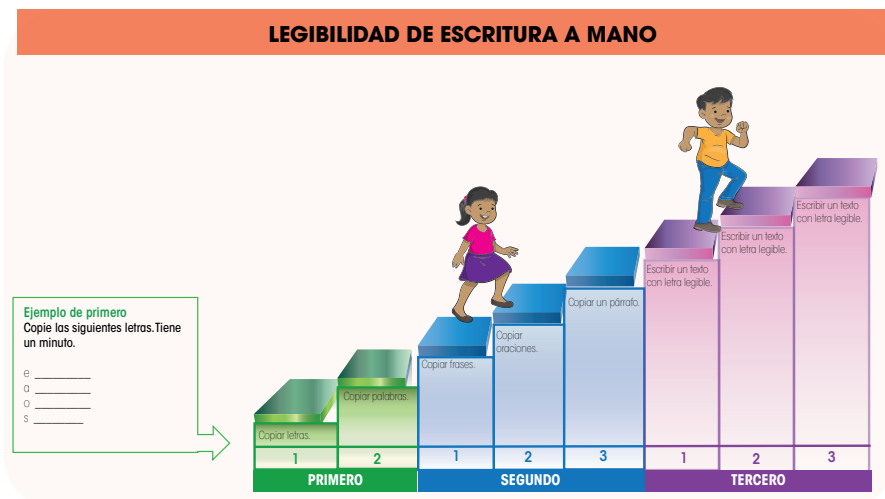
LEGIBILIDAD DE ESCRITURA A MANO

Ejemplo de primero
Copie las siguientes letras.Tiene un minuto.

e _______
a _______
o _______
s _______

Copiar letras.

Copiar palabras.

Copiar frases.

Copiar oraciones.

Copiar un párrafo.

Escribir un texto con letra legible.

Escribir un texto con letra legible.

Escribir un texto con letra legible.

| 1 | 2 | 1 | 2 | 3 | 1 | 2 | 3 |
|---|---|---|---|---|---|---|---|

PRIMERO SEGUNDO TERCERO